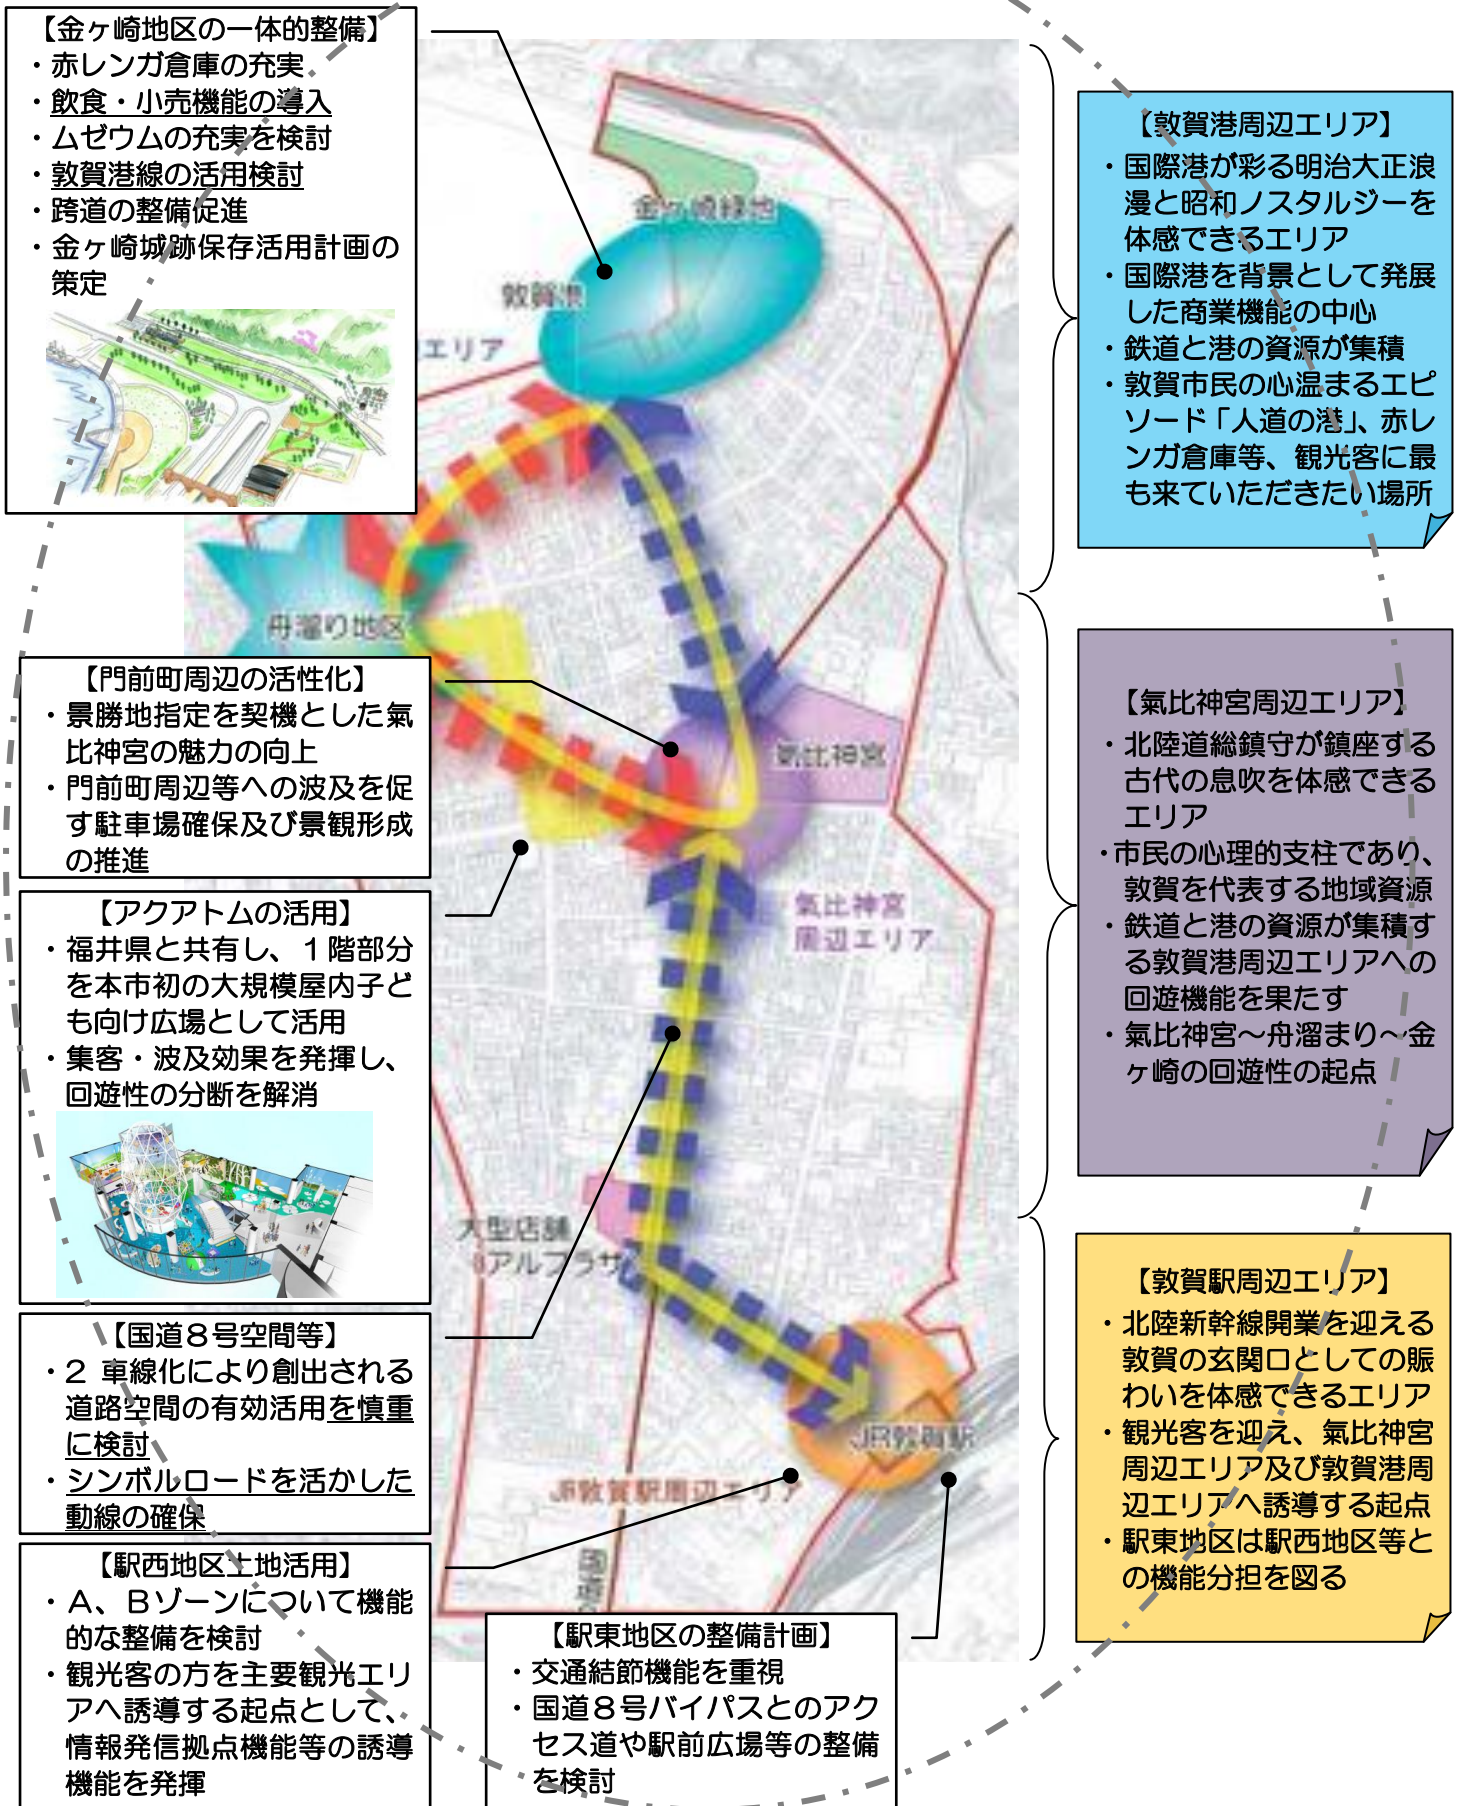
【金ヶ崎地区の一体的整備】
・赤レンガ倉庫の充実
・飲食・小売機能の導入
・ムゼウムの充実を検討
・敦賀港線の活用検討
・跨道の整備促進
・金ヶ崎城跡保存活用計画の策定

【敦賀港周辺エリア】
・国際港が彩る明治大正浪漫と昭和ノスタルジーを体感できるエリア
・国際港を背景として発展した商業機能の中心
・鉄道と港の資源が集積
・敦賀市民の心温まるエピソード「人道の港」、赤レンガ倉庫等、観光客に最も来ていただきたい場所

金ヶ崎緑地
敦賀港
エリア
舟溜り地区

【門前町周辺の活性化】
・景勝地指定を契機とした氣比神宮の魅力の向上
・門前町周辺等への波及を促す駐車場確保及び景観形成の推進

氣比神宮
氣比神宮周辺エリア

【氣比神宮周辺エリア】
・北陸道総鎮守が鎮座する古代の息吹を体感できるエリア
・市民の心理的支柱であり、敦賀を代表する地域資源
・鉄道と港の資源が集積する敦賀港周辺エリアへの回遊機能を果たす
・氣比神宮～舟溜まり～金ヶ崎の回遊性の起点

【アクアトムの活用】
・福井県と共有し、１階部分を本市初の大規模屋内子ども向け広場として活用
・集客・波及効果を発揮し、回遊性の分断を解消

大型店舗
アルプラザ

【国道８号空間等】
・２ 車線化により創出される道路空間の有効活用を慎重に検討
・シンボルロードを活かした動線の確保

【敦賀駅周辺エリア】
・北陸新幹線開業を迎える敦賀の玄関口としての賑わいを体感できるエリア
・観光客を迎え、氣比神宮周辺エリア及び敦賀港周辺エリアへ誘導する起点
・駅東地区は駅西地区等との機能分担を図る

JR敦賀駅
JR敦賀駅周辺エリア
国道

【駅西地区土地活用】
・A、Bゾーンについて機能的な整備を検討
・観光客の方を主要観光エリアへ誘導する起点として、情報発信拠点機能等の誘導機能を発揮

【駅東地区の整備計画】
・交通結節機能を重視
・国道８号バイパスとのアクセス道や駅前広場等の整備を検討